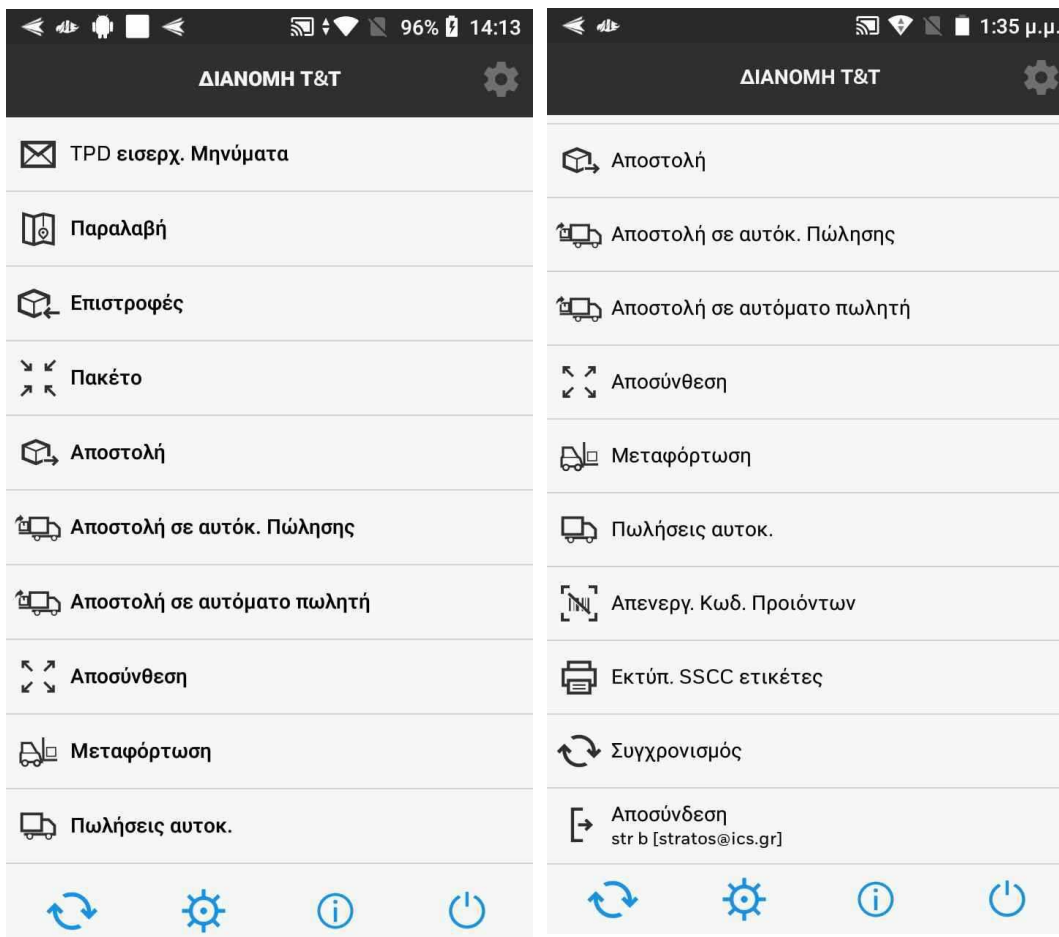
96% 14:13

ΔΙΑΝΟΜΗ T&T

TPD εισερχ. Μηνύματα

Παραλαβή

Επιστροφές

Πακέτο

Αποστολή

Αποστολή σε αυτόκ. Πώλησης

Αποστολή σε αυτόματο πωλητή

Αποσύνθεση

Μεταφόρτωση

Πωλήσεις αυτοκ.

1:35 μ.μ.

ΔΙΑΝΟΜΗ T&T

Αποστολή

Αποστολή σε αυτόκ. Πώλησης

Αποστολή σε αυτόματο πωλητή

Αποσύνθεση

Μεταφόρτωση

Πωλήσεις αυτοκ.

Απενεργ. Κωδ. Προϊόντων

Εκτύπ. SSCC ετικέτες

Συγχρονισμός

Αποσύνδεση
str b [stratos@ics.gr]